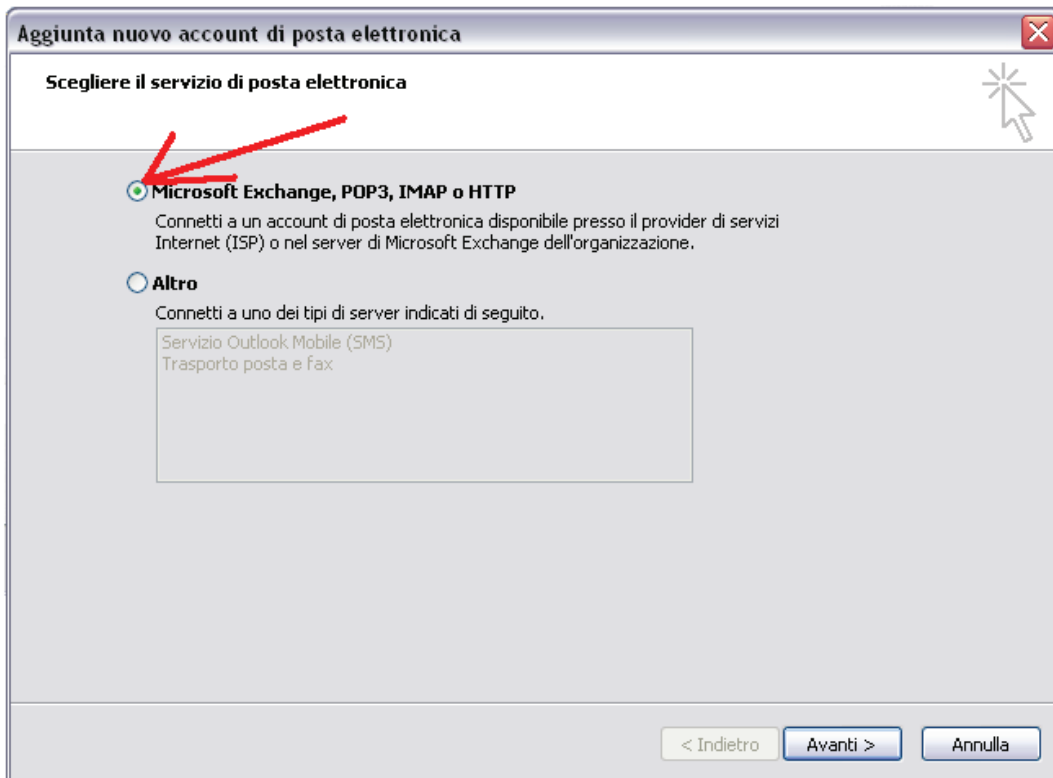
Aggiunta nuovo account di posta elettronica

Scegliere il servizio di posta elettronica

Microsoft Exchange, POP3, IMAP o HTTP

Connetti a un account di posta elettronica disponibile presso il provider di servizi Internet (ISP) o nel server di Microsoft Exchange dell'organizzazione.

Altro

Connetti a uno dei tipi di server indicati di seguito.

Servizio Outlook Mobile (SMS)
Trasporto posta e fax

< Indietro
Avanti >
Annulla